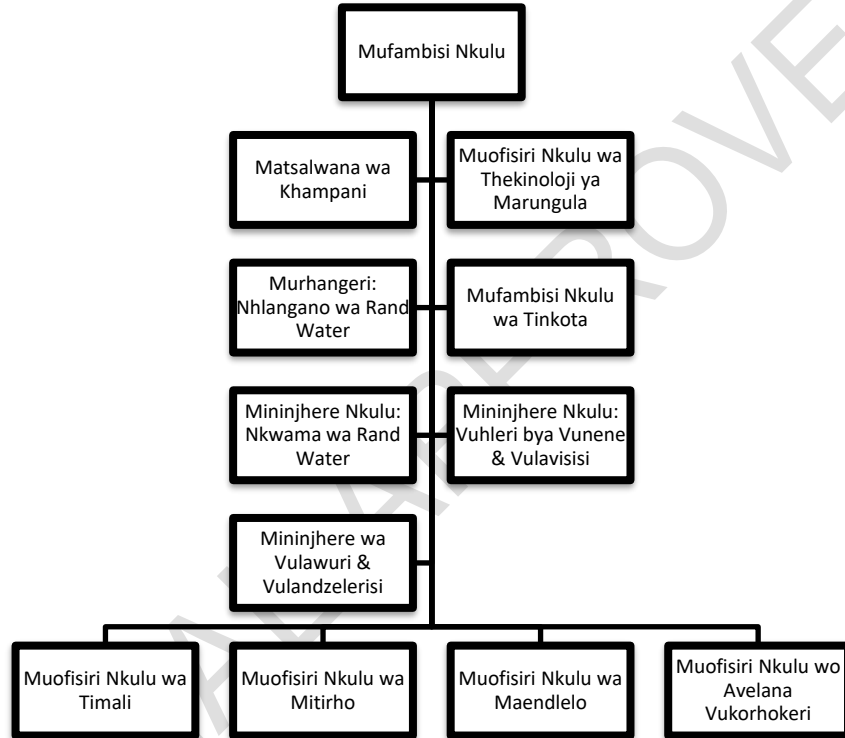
Mufambisi Nkulu

Matsalwana wa Khampani

Muofisiri Nkulu wa Thekinoloji ya Marungula

Murhangeri: Nhlangano wa Rand Water

Mufambisi Nkulu wa Tinkota

Mininjhere Nkulu: Nkwama wa Rand Water

Mininjhere Nkulu: Vuhleri bya Vunene & Vulavisisi

Mininjhere wa Vulawuri & Vulandzelerisi

Muofisiri Nkulu wa Timali

Muofisiri Nkulu wa Mitirho

Muofisiri Nkulu wa Maendlelo

Muofisiri Nkulu wo Avelana Vukorhokeri

APPROVED